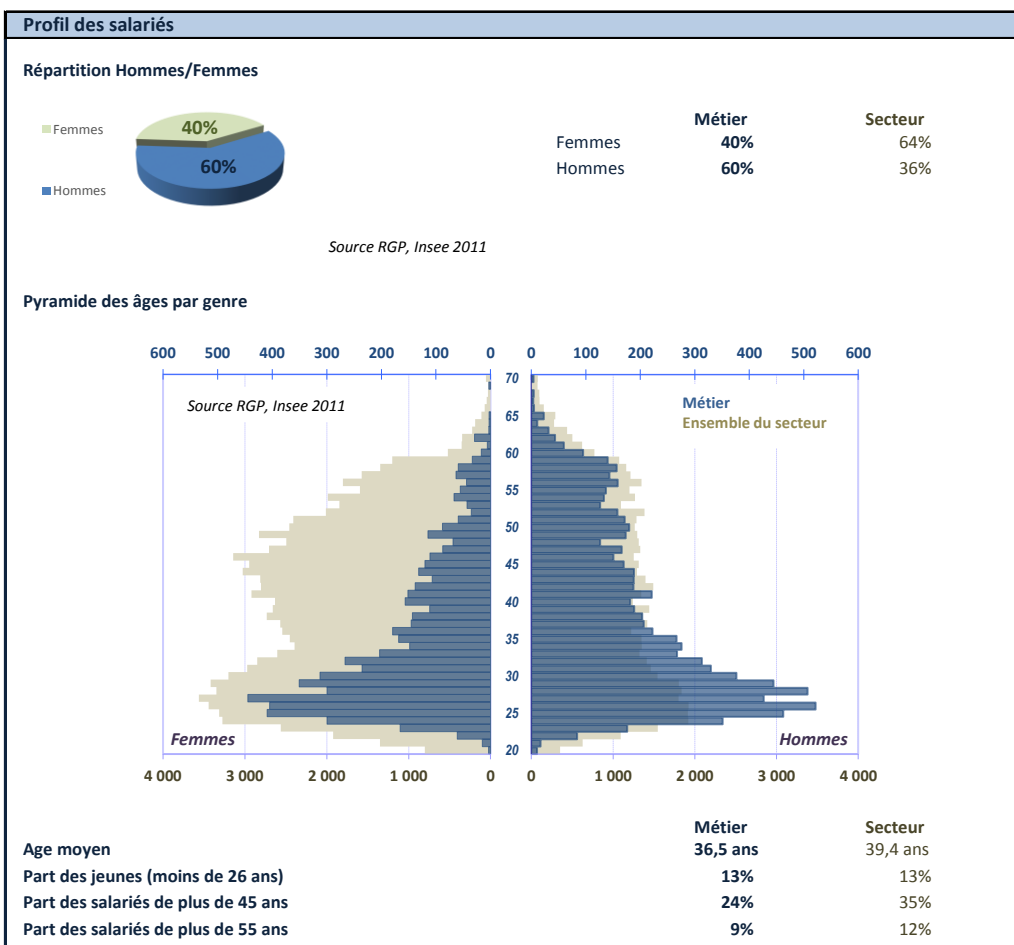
Profil des salariés

Répartition Hommes/Femmes

Femmes
Hommes
40%
60%

Source RGP, Insee 2011

| | Métier | Secteur |
|---|---|---|
| Femmes | 40% | 64% |
| Hommes | 60% | 36% |

Pyramide des âges par genre

600 500 400 300 200 100 0 0 100 200 300 400 500 600

70
65
60
55
50
45
40
35
30
25
20

Source RGP, Insee 2011

Métier
Ensemble du secteur

Femmes
Hommes

4 000 3 000 2 000 1 000 0 0 1 000 2 000 3 000 4 000

| | Métier | Secteur |
|---|---|---|
| Age moyen | 36,5 ans | 39,4 ans |
| Part des jeunes (moins de 26 ans) | 13% | 13% |
| Part des salariés de plus de 45 ans | 24% | 35% |
| Part des salariés de plus de 55 ans | 9% | 12% |